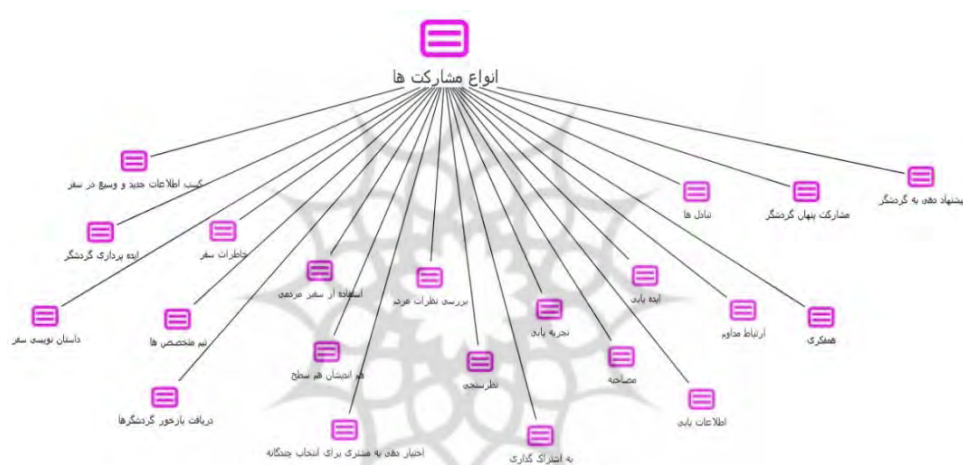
انواع مشارکت ها

کسب اطلاعات جدید و وسیع در سفر

ایده پردازی گردشگر

خاطرات سفر

داستان نویسی سفر

تیم متخصص ها

استفاده از سفر مرجعی

هم اندیشان هم سطح

دریافت بازخور گردشگرها

اختیار دهی به مشتری برای انتخاب چندگانه

بررسی نظرات مردم

نظرسنجی

تجربه یابی

به اشتراک گذاری

ایده یابی

مصاحبه

تبادل ها

اطلاعات یابی

مشارکت پنهان گردشگر

ارتباط مداوم

پیشنهاد دهی به گردشگر

همفکری